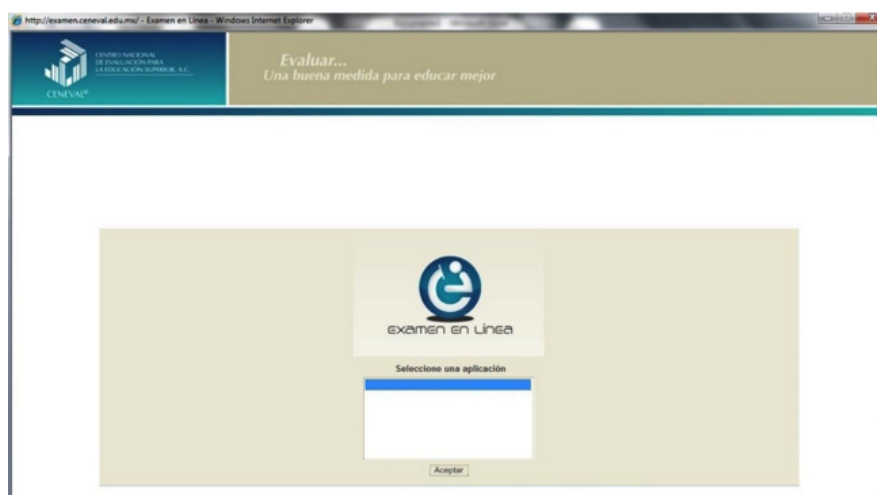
http://examen.ceneval.edu.mx/ - Examen en Línea - Windows Internet Explorer

CENTRO NACIONAL DE EVALUACIÓN PARA LA EDUCACIÓN SUPERIOR, A.C.

CENEVAL®

Evaluar...
Una buena medida para educar mejor

EXAMEN EN LÍNEA

Seleccione una aplicación

Aceptar